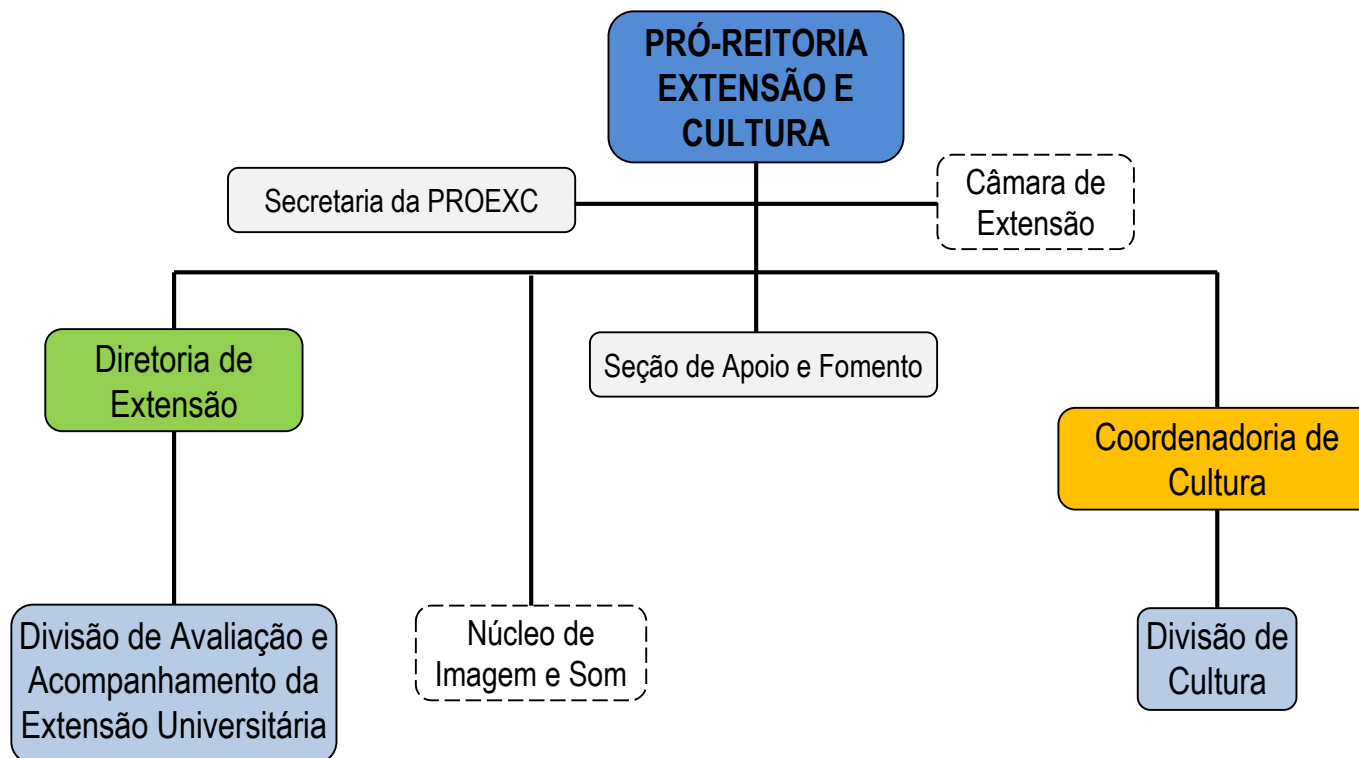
PRÓ-REITORIA EXTENSÃO E CULTURA

Secretaria da PROEXC

Câmara de Extensão

Diretoria de Extensão

Seção de Apoio e Fomento

Coordenadoria de Cultura

Divisão de Avaliação e Acompanhamento da Extensão Universitária

Núcleo de Imagem e Som

Divisão de Cultura